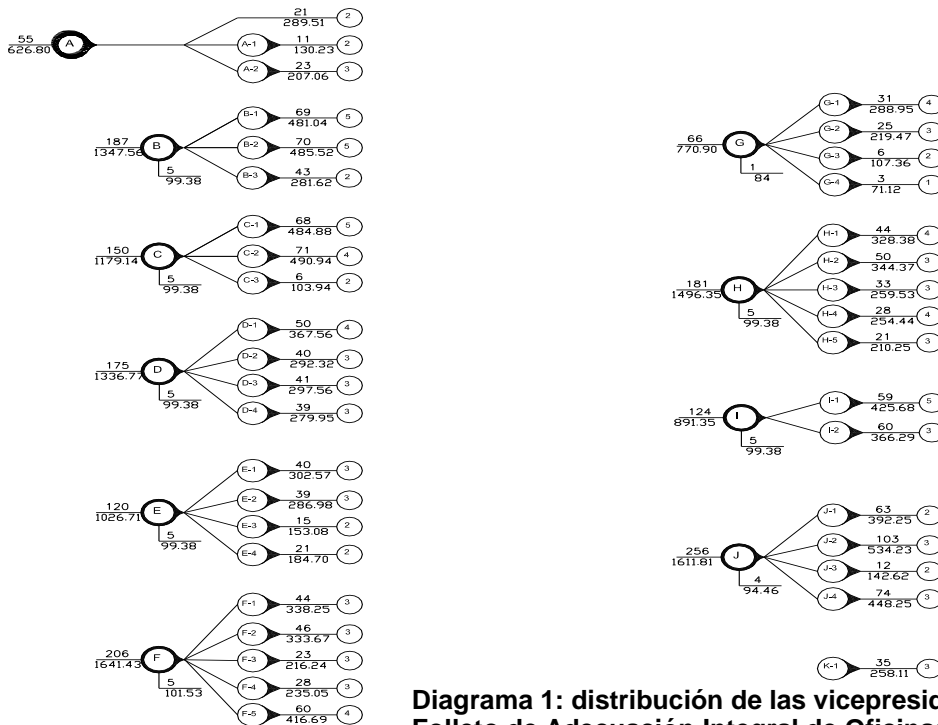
$\frac{55}{626.80}$ A
$\frac{21}{289.51}$ 2
A-1 $\frac{11}{130.23}$ 2
A-2 $\frac{23}{207.06}$ 3

$\frac{187}{1347.56}$ B $\frac{5}{99.38}$
B-1 $\frac{69}{481.04}$ 5
B-2 $\frac{70}{485.52}$ 5
B-3 $\frac{43}{281.62}$ 2

$\frac{150}{1179.14}$ C $\frac{5}{99.38}$
C-1 $\frac{68}{484.88}$ 5
C-2 $\frac{71}{490.94}$ 4
C-3 $\frac{6}{103.94}$ 2

$\frac{175}{1336.77}$ D $\frac{5}{99.38}$
D-1 $\frac{50}{367.56}$ 4
D-2 $\frac{40}{292.32}$ 3
D-3 $\frac{41}{297.56}$ 3
D-4 $\frac{39}{279.95}$ 3

$\frac{120}{1026.71}$ E $\frac{5}{99.38}$
E-1 $\frac{40}{302.57}$ 3
E-2 $\frac{39}{286.98}$ 3
E-3 $\frac{15}{153.08}$ 2
E-4 $\frac{21}{184.70}$ 2

$\frac{206}{1641.43}$ F $\frac{5}{101.53}$
F-1 $\frac{44}{338.25}$ 3
F-2 $\frac{46}{333.67}$ 3
F-3 $\frac{23}{216.24}$ 3
F-4 $\frac{28}{235.05}$ 3
F-5 $\frac{60}{416.69}$ 4

$\frac{66}{770.90}$ G $\frac{1}{84}$
G-1 $\frac{31}{288.95}$ 4
G-2 $\frac{25}{219.47}$ 3
G-3 $\frac{6}{107.36}$ 2
G-4 $\frac{3}{71.12}$ 1

$\frac{181}{1496.35}$ H $\frac{5}{99.38}$
H-1 $\frac{44}{328.38}$ 4
H-2 $\frac{50}{344.37}$ 3
H-3 $\frac{33}{259.53}$ 3
H-4 $\frac{28}{254.44}$ 4
H-5 $\frac{21}{210.25}$ 3

$\frac{124}{891.35}$ I $\frac{5}{99.38}$
I-1 $\frac{59}{425.68}$ 5
I-2 $\frac{60}{366.29}$ 3

$\frac{256}{1611.81}$ J $\frac{4}{94.46}$
J-1 $\frac{63}{392.25}$ 2
J-2 $\frac{103}{534.23}$ 3
J-3 $\frac{12}{142.62}$ 2
J-4 $\frac{74}{448.25}$ 3

K-1 $\frac{35}{258.11}$ 3

Diagrama 1: distribución de las vicepresid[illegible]
Folleto de Adecuación Integral de Oficina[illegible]